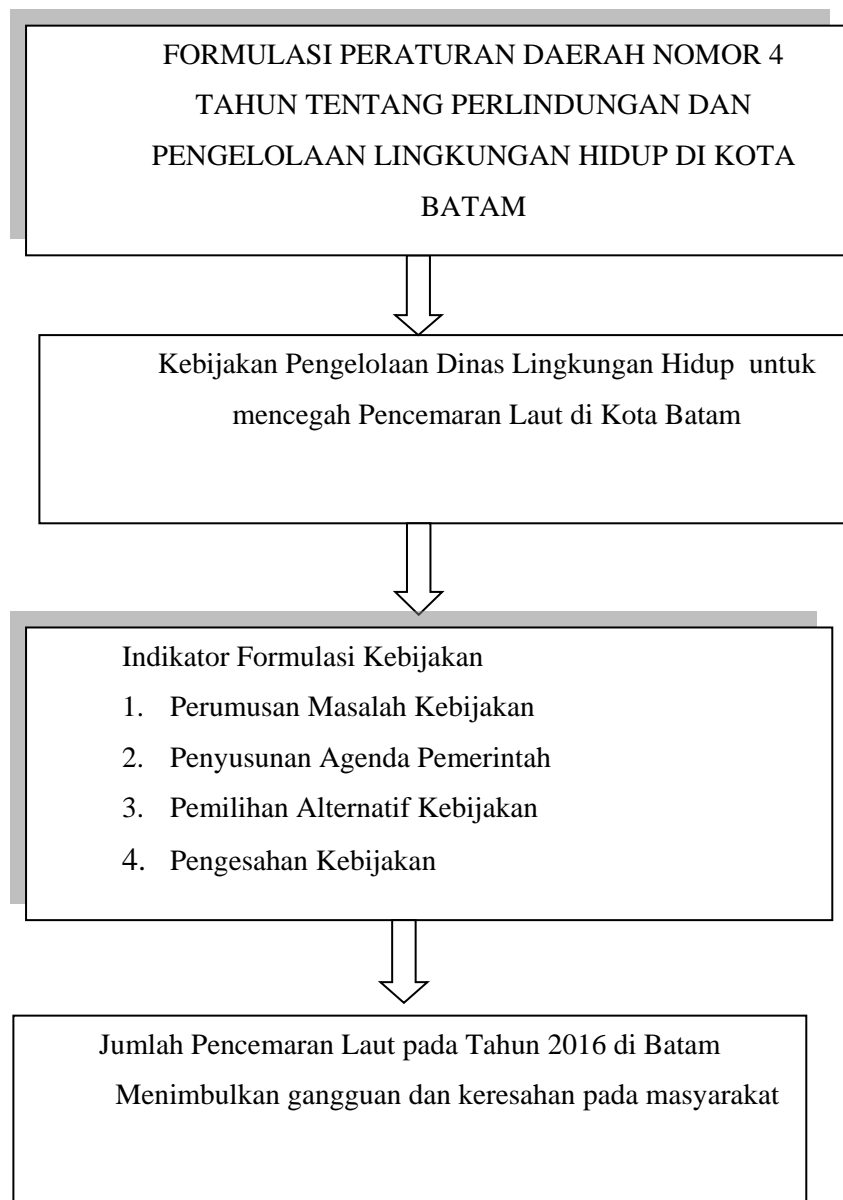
FORMULASI PERATURAN DAERAH NOMOR 4 TAHUN TENTANG PERLINDUNGAN DAN PENGELOLAAN LINGKUNGAN HIDUP DI KOTA BATAM

Kebijakan Pengelolaan Dinas Lingkungan Hidup untuk mencegah Pencemaran Laut di Kota Batam

Indikator Formulasi Kebijakan
1. Perumusan Masalah Kebijakan
2. Penyusunan Agenda Pemerintah
3. Pemilihan Alternatif Kebijakan
4. Pengesahan Kebijakan

Jumlah Pencemaran Laut pada Tahun 2016 di Batam Menimbulkan gangguan dan keresahan pada masyarakat